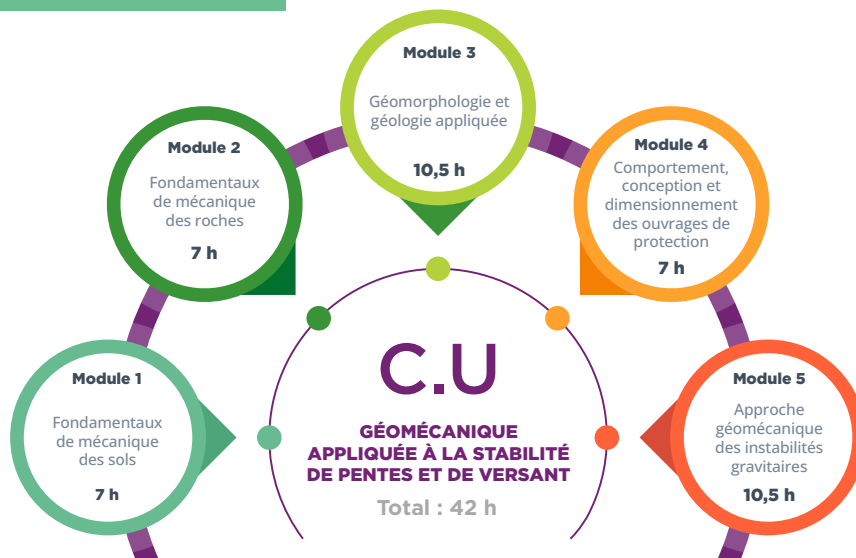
Module 3

Géomorphologie et géologie appliquée

10,5 h

Module 2

Fondamentaux de mécanique des roches

7 h

Module 4

Comportement, conception et dimensionnement des ouvrages de protection

7 h

Module 1

Fondamentaux de mécanique des sols

7 h

C.U

GÉOMÉCANIQUE APPLIQUÉE À LA STABILITÉ DE PENTES ET DE VERSANT

Total : 42 h

Module 5

Approche géomécanique des instabilités gravitaires

10,5 h